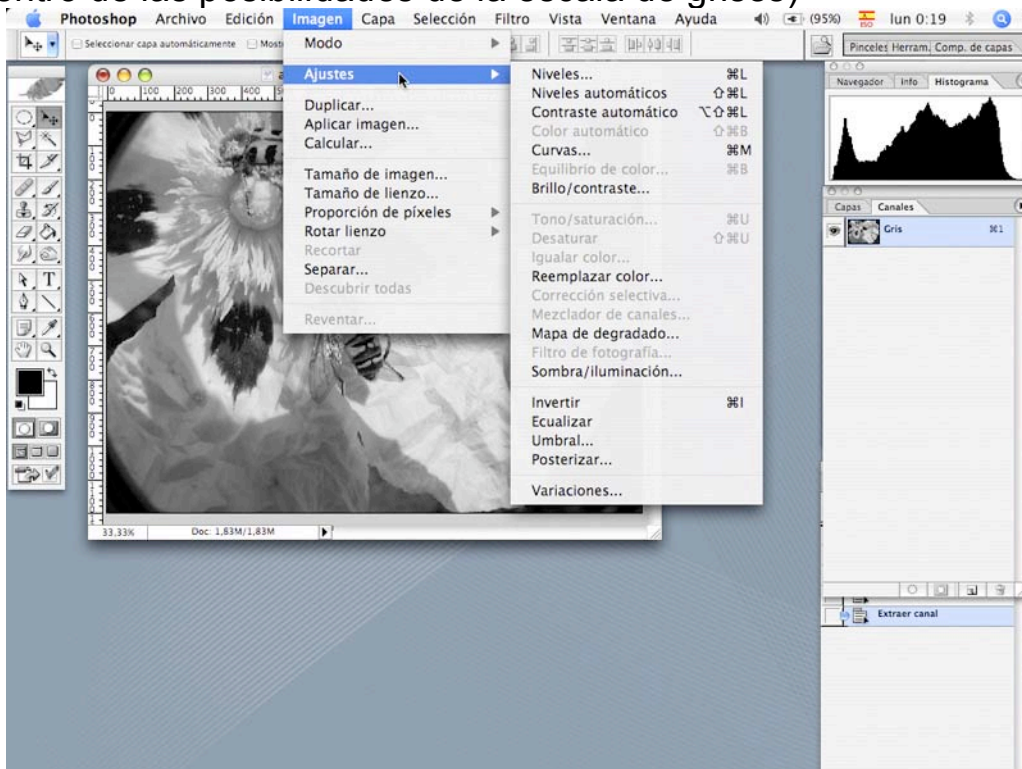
ntro de las posibilidades de la escala de grises)

Photoshop Archivo Edición Imagen Capa Selección Filtro Vista Ventana Ayuda (95%) lun 0:19

Seleccionar capa automáticamente Most

Pinceles Herram. Comp. de capas

Modo
Ajustes
Duplicar...
Aplicar imagen...
Calcular...
Tamaño de imagen...
Tamaño de lienzo...
Proporción de píxeles
Rotar lienzo
Recortar
Separar...
Descubrir todas
Reventar...

Niveles... ⌘L
Niveles automáticos ⇧⌘L
Contraste automático ⌥⇧⌘L
Color automático ⇧⌘B
Curvas... ⌘M
Equilibrio de color... ⌘B
Brillo/contraste...
Tono/saturación... ⌘U
Desaturar ⇧⌘U
Igualar color...
Reemplazar color...
Corrección selectiva...
Mezclador de canales...
Mapa de degradado...
Filtro de fotografía...
Sombra/iluminación...
Invertir ⌘I
Ecualizar
Umbral...
Posterizar...
Variaciones...

Navegador Info Histograma

Capas Canales
Gris ⌘1

Extraer canal

33,33% Doc: 1,83M/1,83M